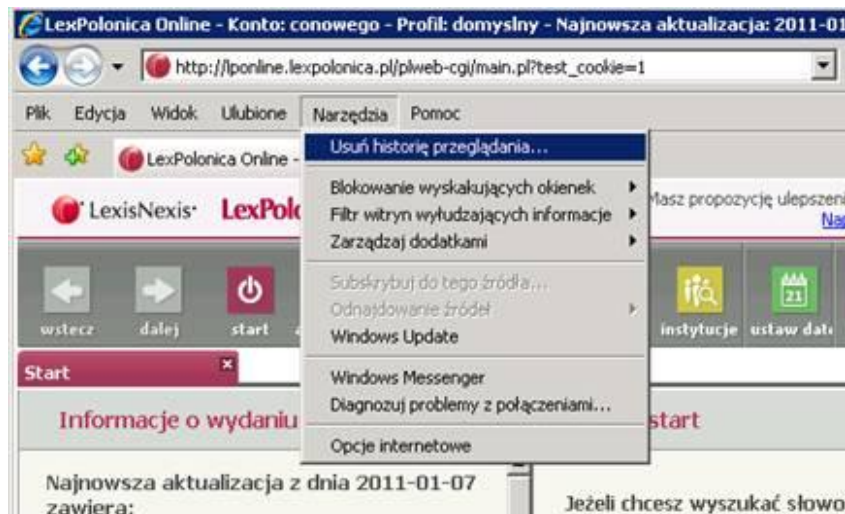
LexPolonica Online - Konto: conowego - Profil: domyslny - Najnowsza aktualizacja: 2011-01

http://lponline.lexpolonica.pl/plweb-cgi/main.pl?test_cookie=1

Plik Edycja Widok Ulubione Narzędzia Pomoc

LexPolonica Online -

LexisNexis LexPol

Masz propozycję ulepszeni

Na

wstecz dalej start

instytucje ustaw datę

21

Start

Informacje o wydaniu

start

Najnowsza aktualizacja z dnia 2011-01-07 zawiera:

Jeżeli chcesz wyszukać słowo

Usuń historię przeglądania...

Blokowanie wyskakujących okienek

Filtr witryn wyłudzających informacje

Zarządzaj dodatkami

Subskrybuj do tego źródła...

Odnajdowanie źródeł

Windows Update

Windows Messenger

Diagnozuj problemy z połączeniami...

Opcje internetowe